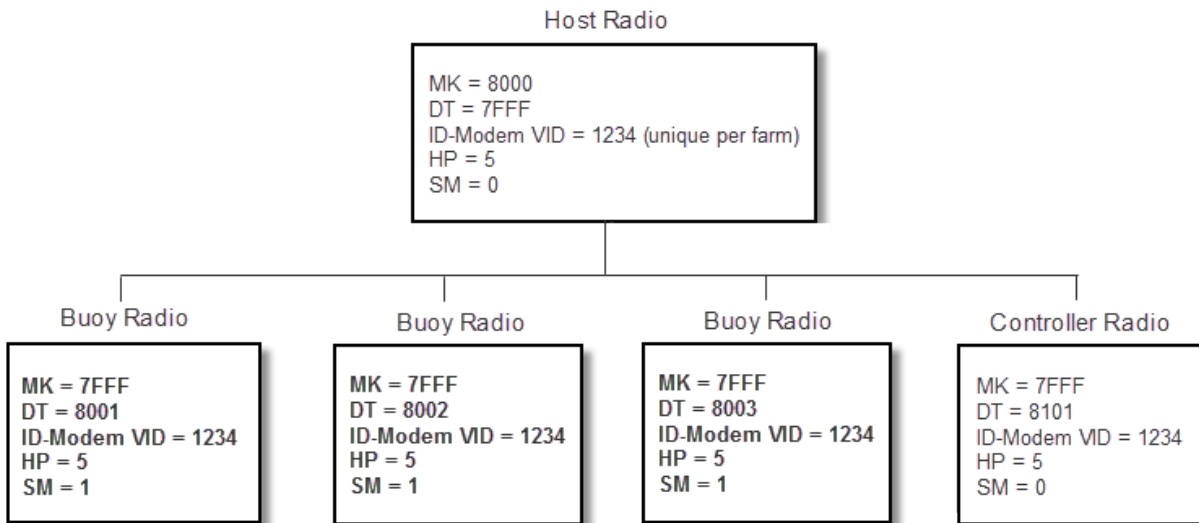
Host Radio

MK = 8000
DT = 7FFF
ID-Modem VID = 1234 (unique per farm)
HP = 5
SM = 0

Buoy Radio

MK = 7FFF
DT = 8001
ID-Modem VID = 1234
HP = 5
SM = 1

Buoy Radio

MK = 7FFF
DT = 8002
ID-Modem VID = 1234
HP = 5
SM = 1

Buoy Radio

MK = 7FFF
DT = 8003
ID-Modem VID = 1234
HP = 5
SM = 1

Controller Radio

MK = 7FFF
DT = 8101
ID-Modem VID = 1234
HP = 5
SM = 0